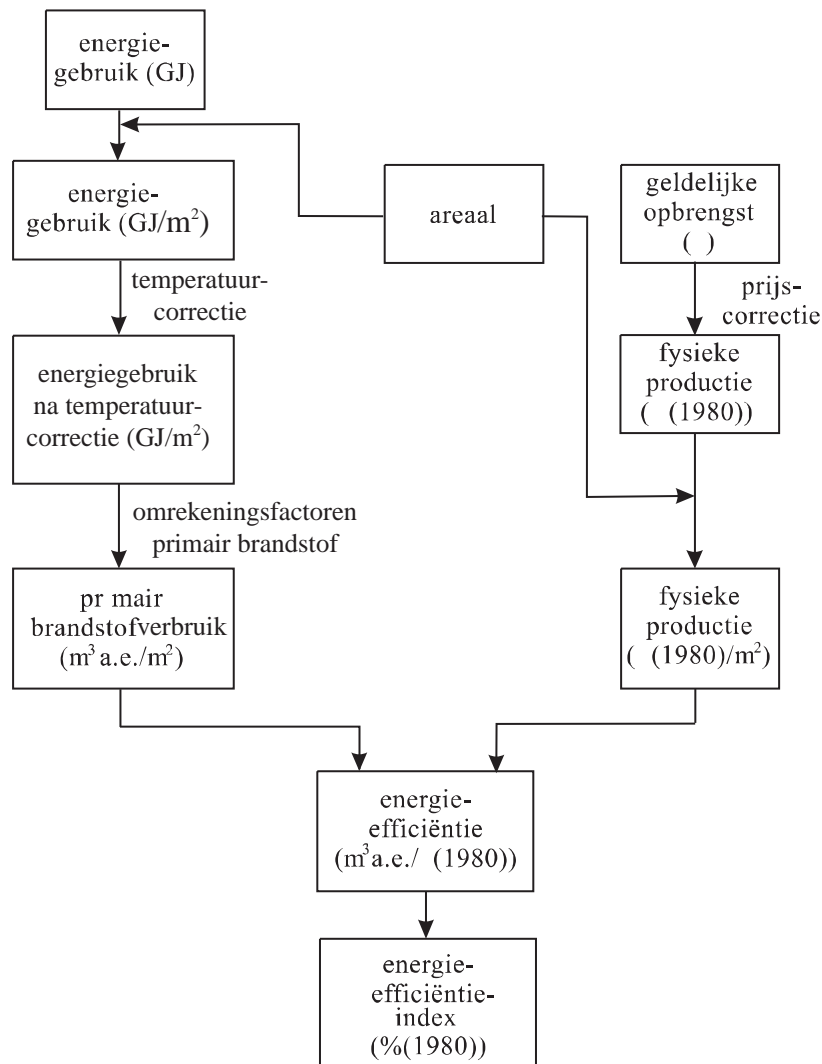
energiegebruik (GJ)

energiegebruik (GJ/$m^2$)

temperatuurcorrectie

energiegebruik na temperatuurcorrectie (GJ/$m^2$)

omrekeningsfactoren primair brandstof

pr mair brandstofverbruik ($m^3$ a.e./$m^2$)

areaal

geldelijke opbrengst ( )

prijscorrectie

fysieke productie ( (1980))

fysieke productie ( (1980)/$m^2$)

energie-efficiëntie ($m^3$a.e./ (1980))

energie-efficiëntie-index (%(1980))